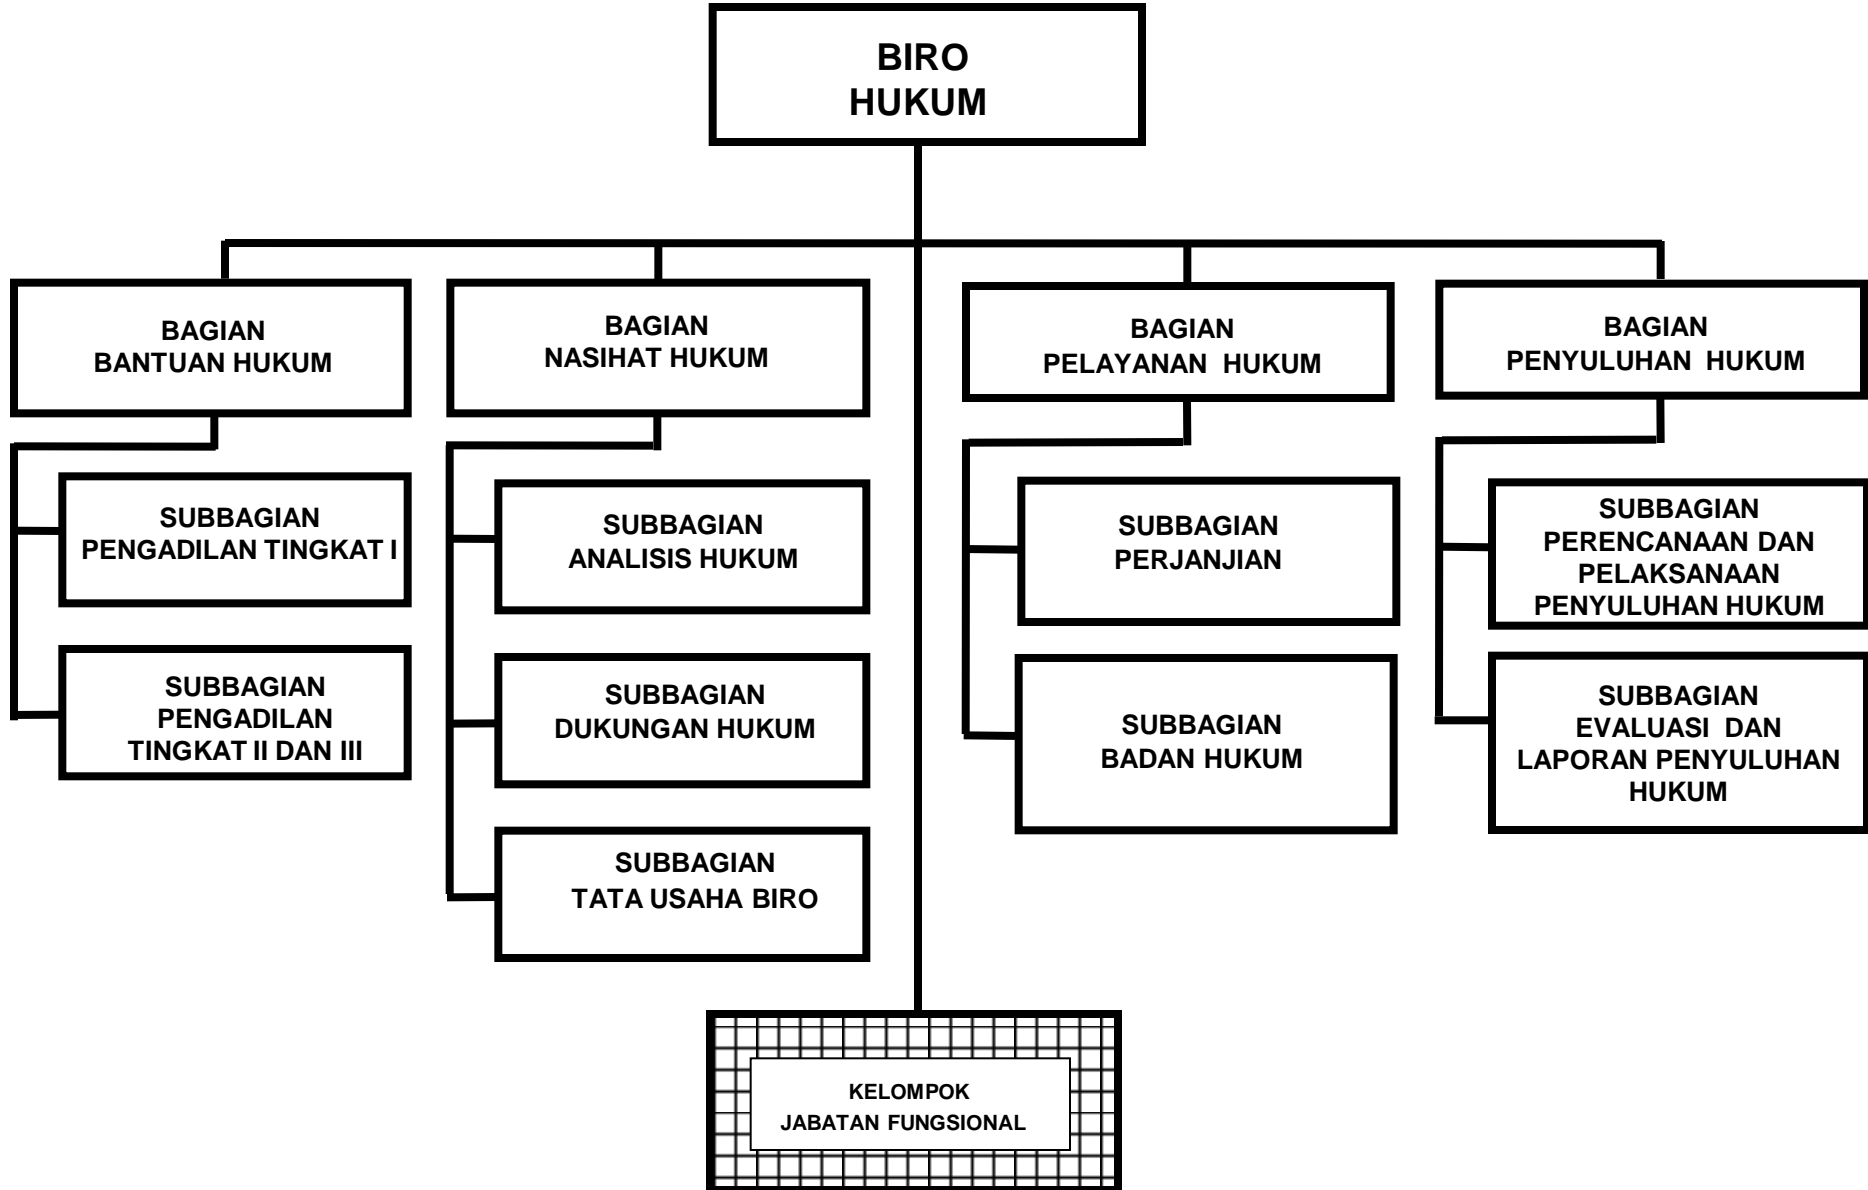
BIRO
HUKUM

BAGIAN
BANTUAN HUKUM

SUBBAGIAN
PENGADILAN TINGKAT I

SUBBAGIAN
PENGADILAN
TINGKAT II DAN III

BAGIAN
NASIHAT HUKUM

SUBBAGIAN
ANALISIS HUKUM

SUBBAGIAN
DUKUNGAN HUKUM

SUBBAGIAN
TATA USAHA BIRO

BAGIAN
PELAYANAN HUKUM

SUBBAGIAN
PERJANJIAN

SUBBAGIAN
BADAN HUKUM

BAGIAN
PENYULUHAN HUKUM

SUBBAGIAN
PERENCANAAN DAN
PELAKSANAAN
PENYULUHAN HUKUM

SUBBAGIAN
EVALUASI DAN
LAPORAN PENYULUHAN
HUKUM

KELOMPOK
JABATAN FUNGSIONAL